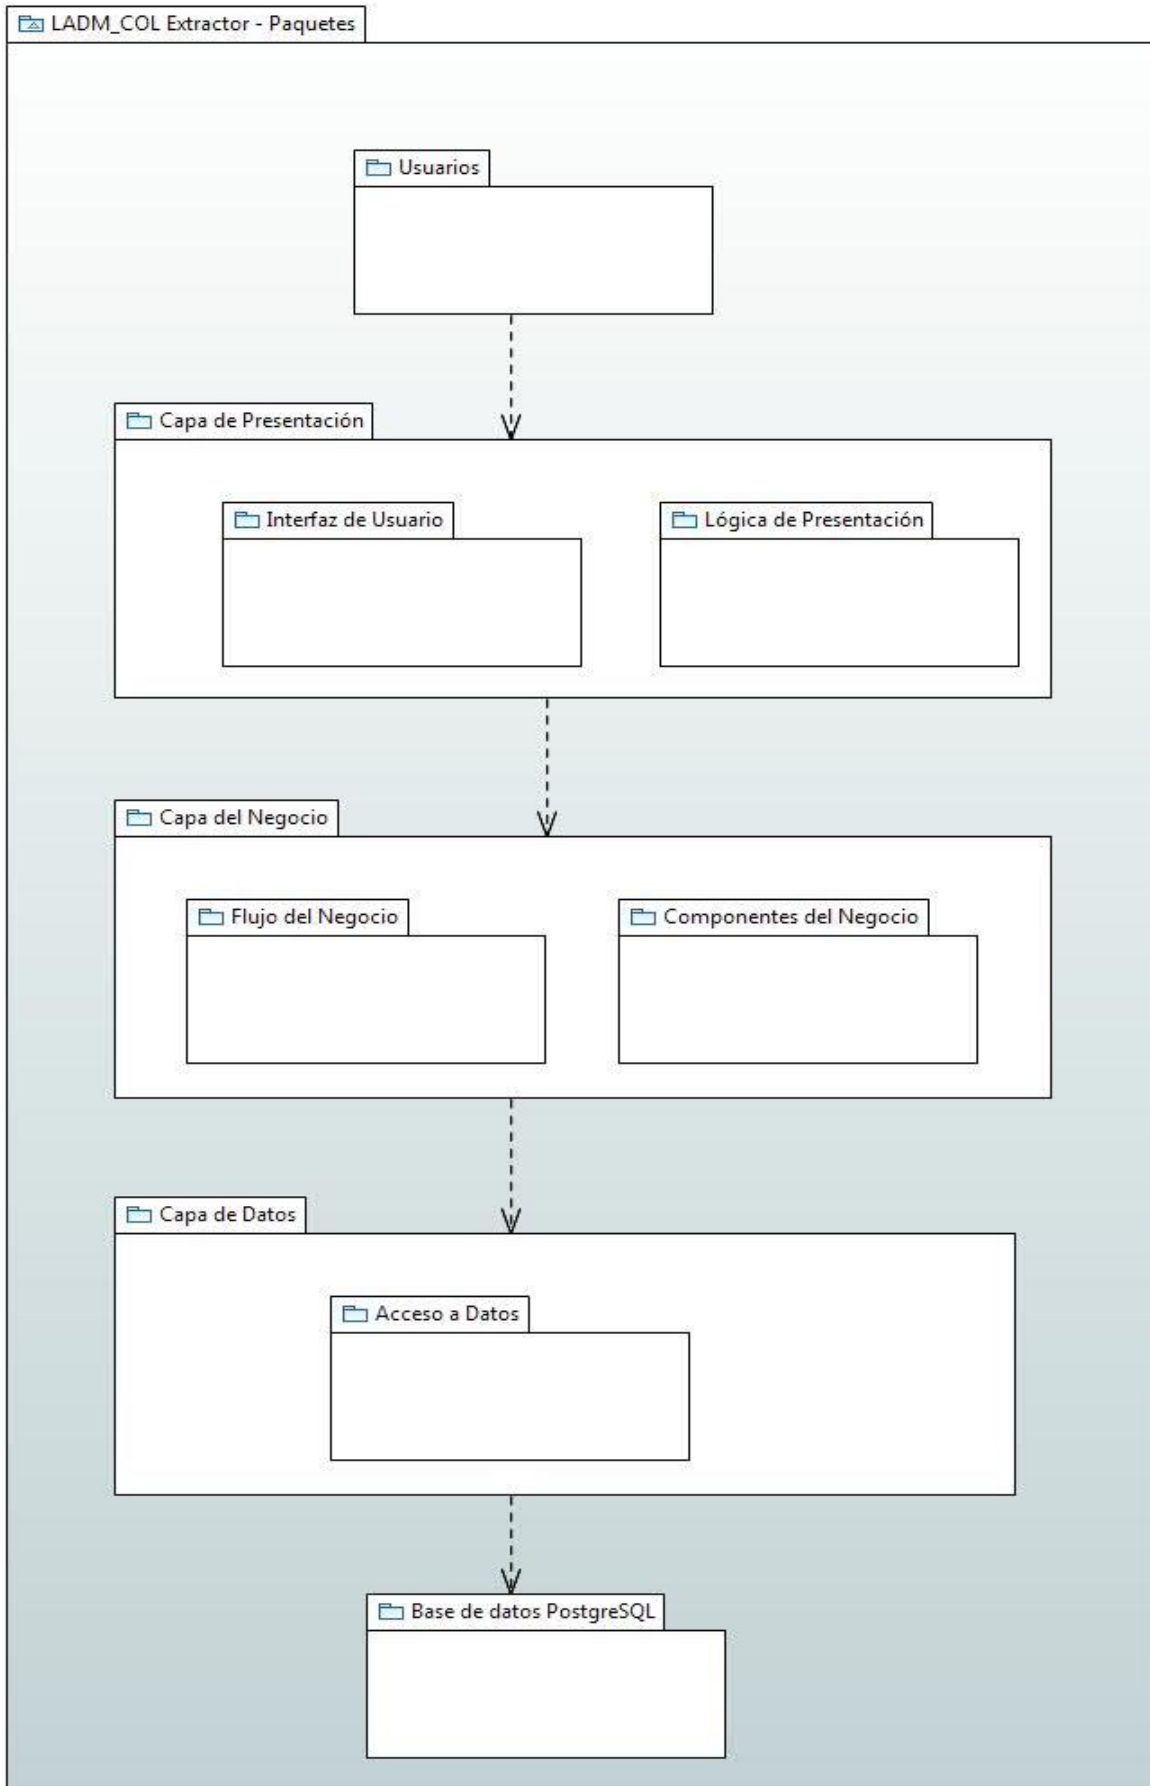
LADM_COL Extractor - Paquetes

Usuarios

Capa de Presentación

Interfaz de Usuario

Lógica de Presentación

Capa del Negocio

Flujo del Negocio

Componentes del Negocio

Capa de Datos

Acceso a Datos

Base de datos PostgreSQL